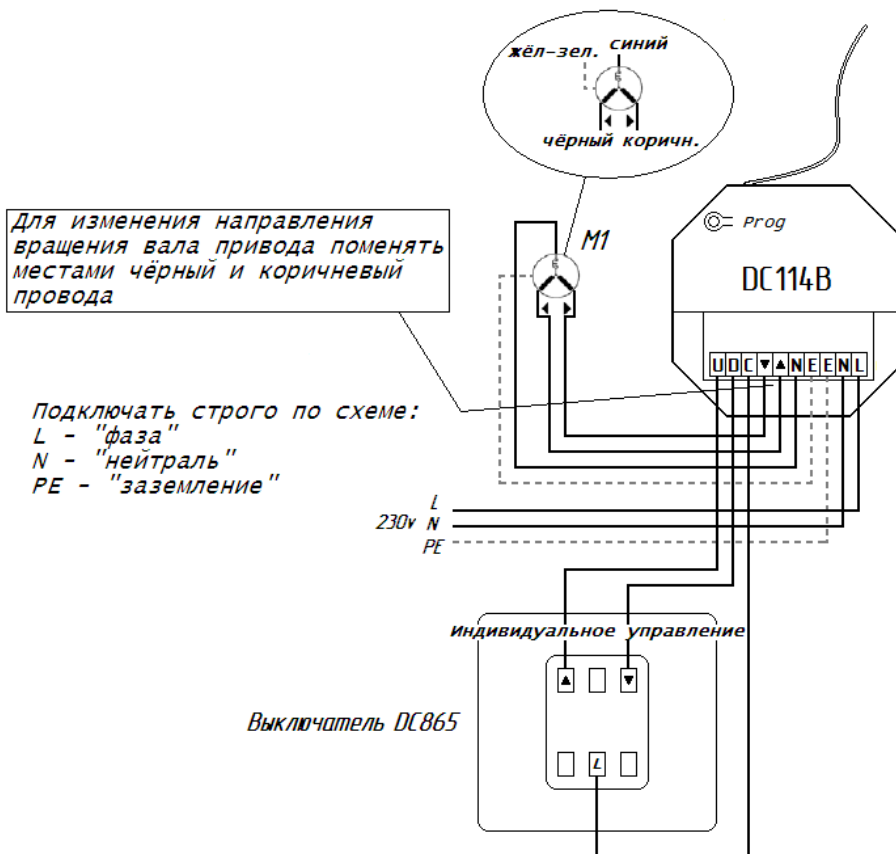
жёл-зел. синий

чёрный коричн.

Для изменения направления вращения вала привода поменять местами чёрный и коричневый провода

M1

Prog

DC114B

U D C ▼ ▲ N E E N L

Подключать строго по схеме:
L - "фаза"
N - "нейтраль"
PE - "заземление"

L
230v N
PE

Индивидуальное управление

▲ ▼

Выключатель DC865

L